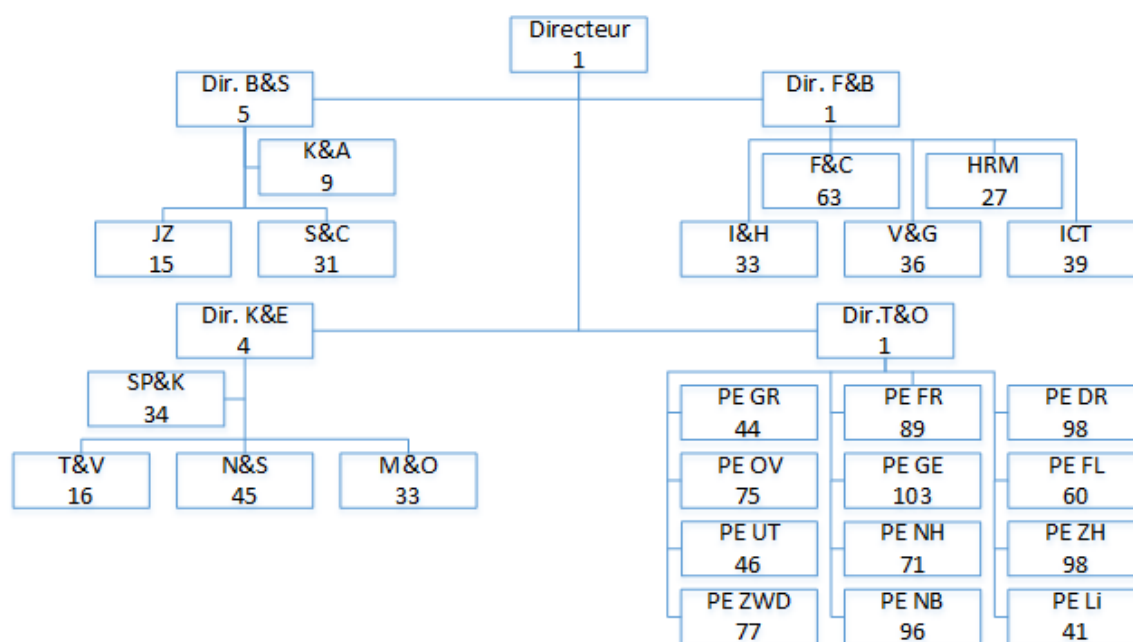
Directeur
1

Dir. B&S
5

Dir. F&B
1

K&A
9

F&C
63

HRM
27

JZ
15

S&C
31

I&H
33

V&G
36

ICT
39

Dir. K&E
4

Dir.T&O
1

SP&K
34

PE GR
44

PE FR
89

PE DR
98

T&V
16

N&S
45

M&O
33

PE OV
75

PE GE
103

PE FL
60

PE UT
46

PE NH
71

PE ZH
98

PE ZWD
77

PE NB
96

PE Li
41